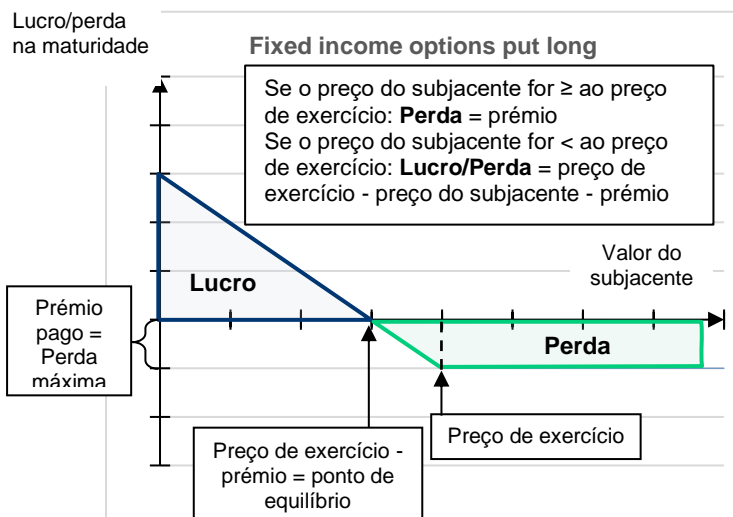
Lucro/perda na maturidade

Fixed income options put long

Se o preço do subjacente for ≥ ao preço de exercício: **Perda** = prémio
Se o preço do subjacente for < ao preço de exercício: **Lucro/Perda** = preço de exercício - preço do subjacente - prémio

Valor do subjacente

Lucro

Prémio pago = Perda máxima

Perda

Preço de exercício - prémio = ponto de equilíbrio

Preço de exercício